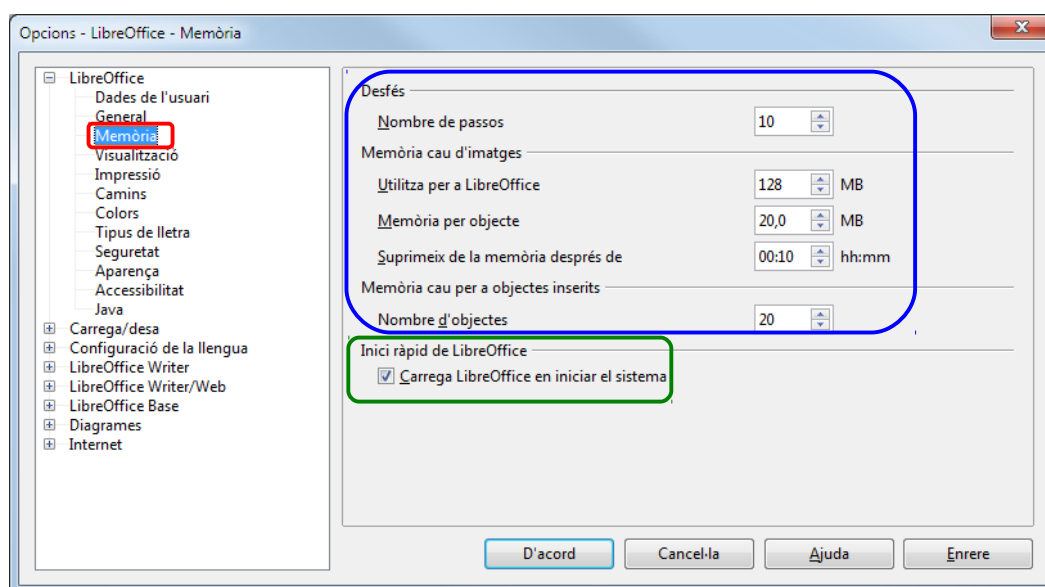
Opcions - LibreOffice - Memòria

LibreOffice
Dades de l'usuari
General
Memòria
Visualització
Impressió
Camins
Colors
Tipus de lletra
Seguretat
Aparença
Accessibilitat
Java
Carrega/desa
Configuració de la llengua
LibreOffice Writer
LibreOffice Writer/Web
LibreOffice Base
Diagrames
Internet

Desfés
Nombre de passos 10
Memòria cau d'imatges
Utilitza per a LibreOffice 128 MB
Memòria per objecte 20,0 MB
Suprimeix de la memòria desprès de 00:10 hh:mm
Memòria cau per a objectes inserits
Nombre d'objectes 20
Inici ràpid de LibreOffice
Carrega LibreOffice en iniciar el sistema

D'acord
Cancel·la
Ajuda
Enrere